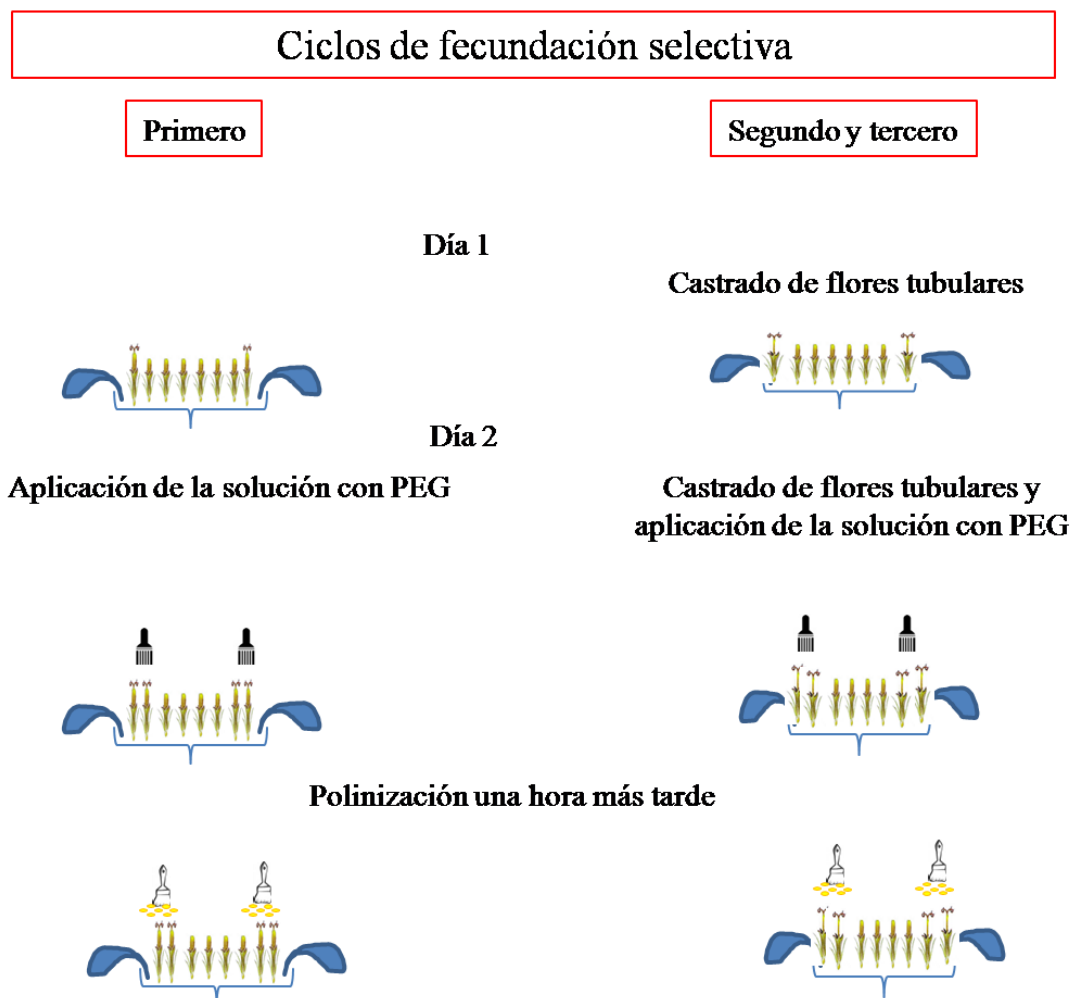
Ciclos de fecundación selectiva

Primero

Segundo y tercero

Día 1

Castrado de flores tubulares

Día 2

Aplicación de la solución con PEG

Castrado de flores tubulares y aplicación de la solución con PEG

Polinización una hora más tarde